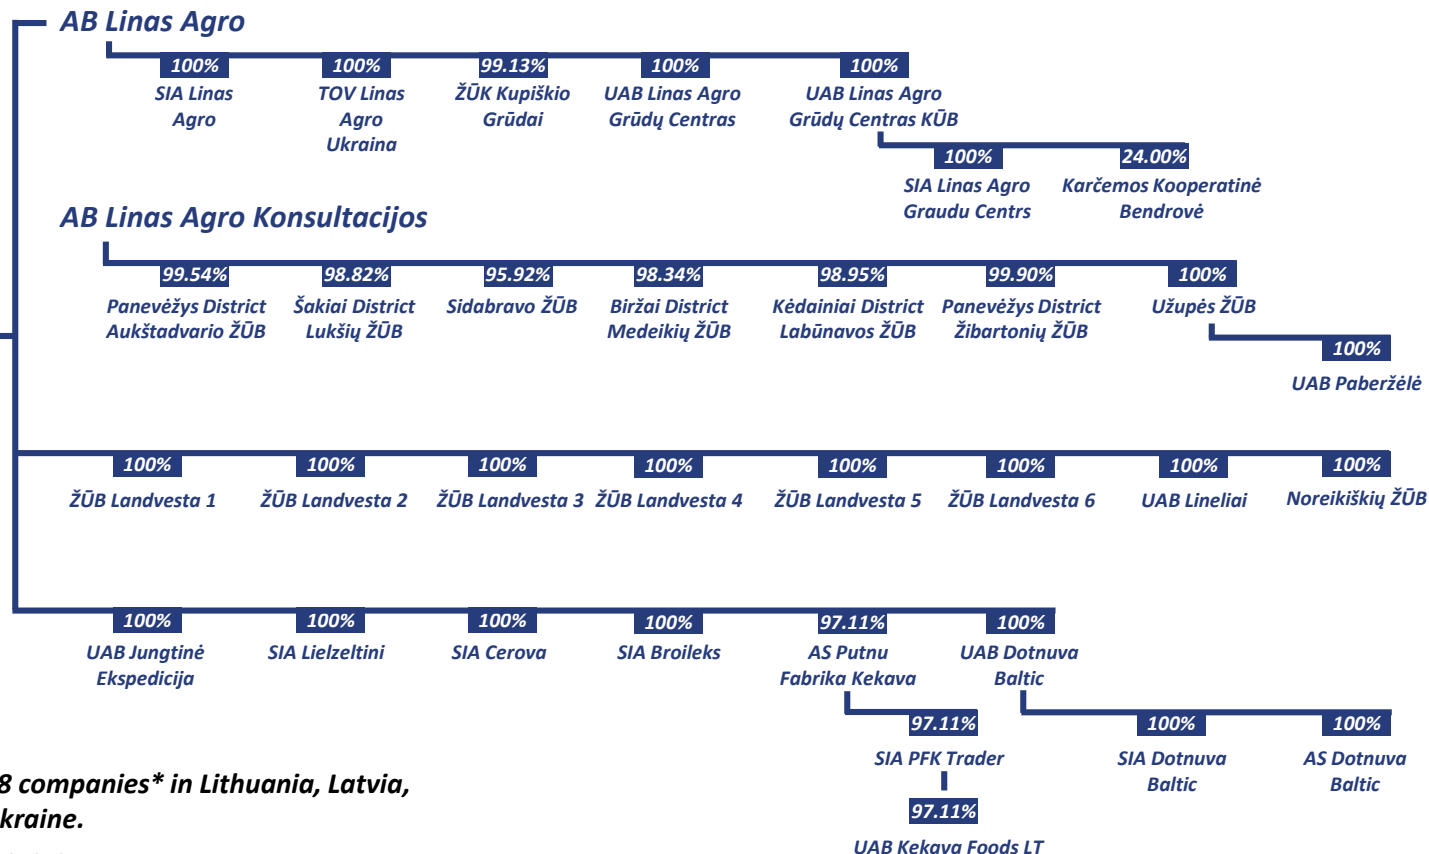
AB Linas Agro

100%
SIA Linas Agro

100%
TOV Linas Agro Ukraina

99.13%
ŽŪK Kupiškio Grūdai

100%
UAB Linas Agro Grūdų Centras

100%
UAB Linas Agro Grūdų Centras KŪB

100%
SIA Linas Agro Graudu Centrs

24.00%
Karčemos Kooperatinė Bendrovė

AB Linas Agro Konsultacijos

99.54%
Panevėžys District Aukštadvario ŽŪB

98.82%
Šakiai District Lukšių ŽŪB

95.92%
Sidabravo ŽŪB

98.34%
Biržai District Medeikių ŽŪB

98.95%
Kėdainiai District Labūnavos ŽŪB

99.90%
Panevėžys District Žibartonių ŽŪB

100%
Užupės ŽŪB

100%
UAB Paberžėlė

100%
ŽŪB Landvesta 1

100%
ŽŪB Landvesta 2

100%
ŽŪB Landvesta 3

100%
ŽŪB Landvesta 4

100%
ŽŪB Landvesta 5

100%
ŽŪB Landvesta 6

100%
UAB Lineliai

100%
Noreikiškių ŽŪB

100%
UAB Jungtinė Ekspedicija

100%
SIA Lielzeltini

100%
SIA Cerova

100%
SIA Broileks

97.11%
AS Putnu Fabrika Kekava

100%
UAB Dotnuva Baltic

97.11%
SIA PFK Trader

97.11%
UAB Kekava Foods LT

100%
SIA Dotnuva Baltic

100%
AS Dotnuva Baltic

8 companies* in Lithuania, Latvia, kraine.